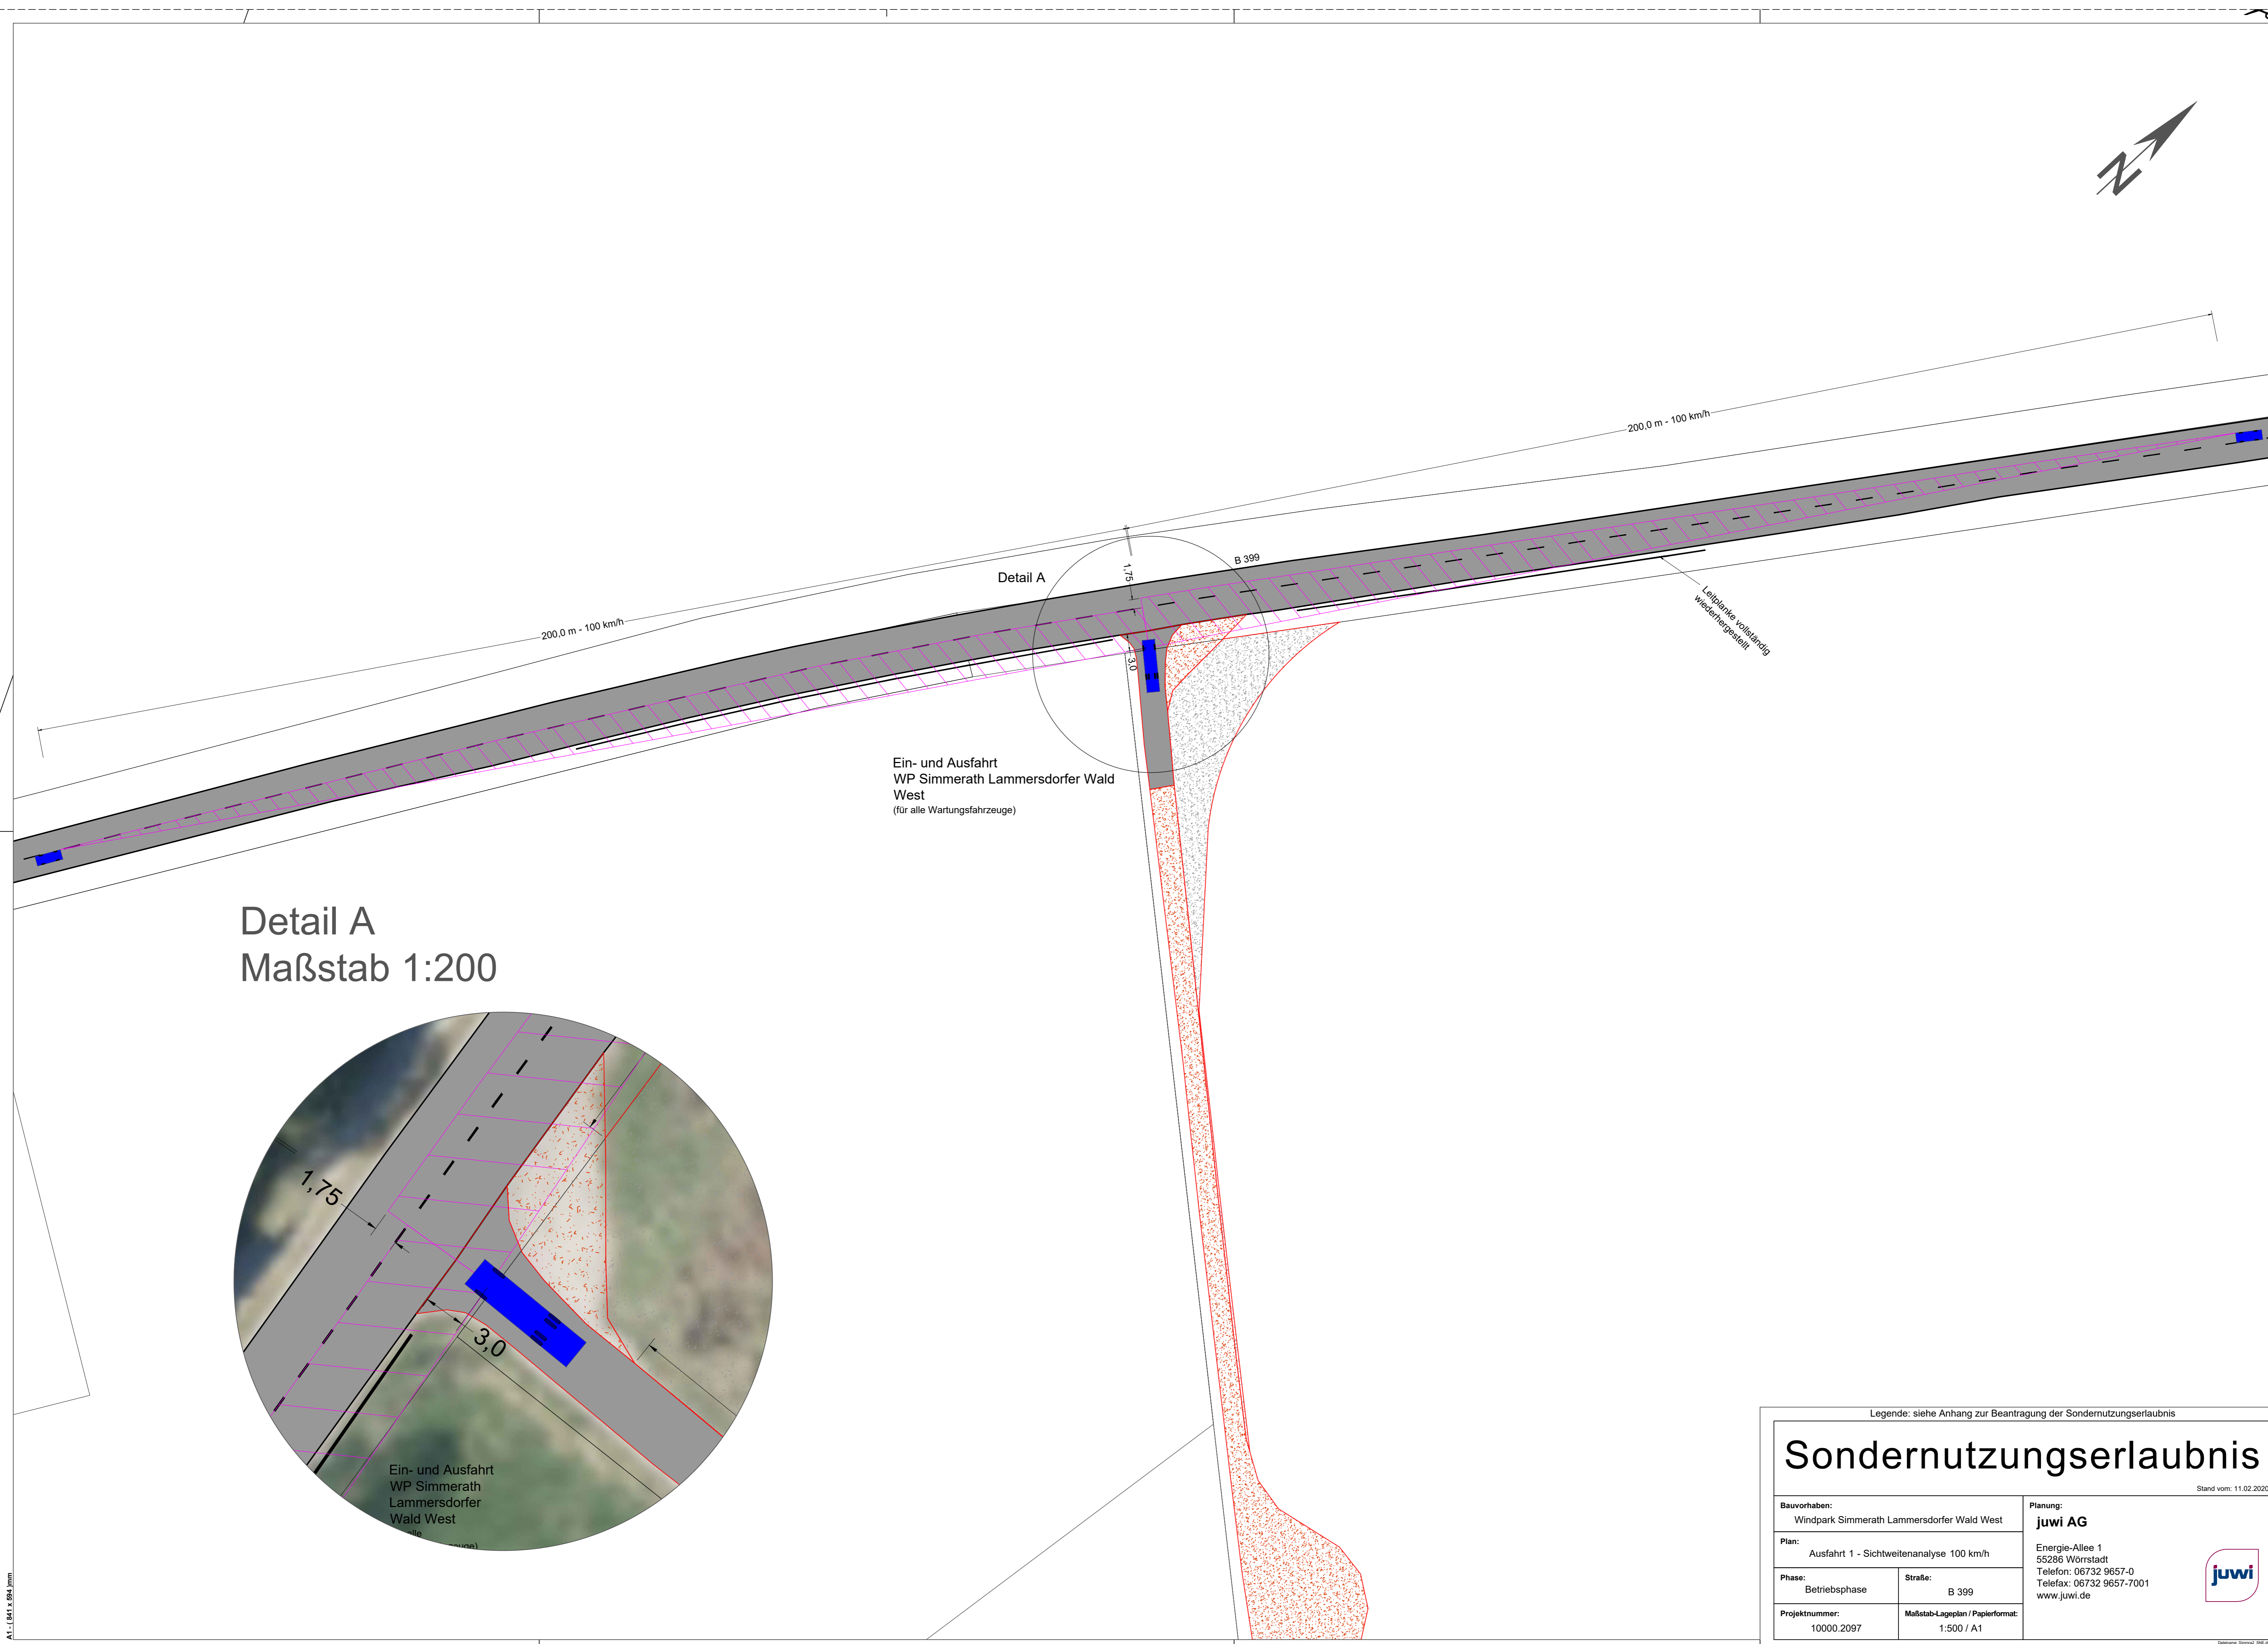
200,0 m - 100 km/h

B 399

Detail A

1,75

3,0

200,0 m - 100 km/h

Leitplanke vollständig wiederhergestellt

Ein- und Ausfahrt
WP Simmerath Lammersdorfer Wald West
(für alle Wartungsfahrzeuge)

Detail A
Maßstab 1:200

1,75

3,0

Ein- und Ausfahrt
WP Simmerath
Lammersdorfer
Wald West
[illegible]

Legende: siehe Anhang zur Beantragung der Sondernutzungserlaubnis

Sondernutzungserlaubnis

Stand vom: 11.02.2020

Bauvorhaben:
Windpark Simmerath Lammersdorfer Wald West

Plan:
Ausfahrt 1 - Sichtweitenanalyse 100 km/h

Phase:
Betriebsphase

Straße:
B 399

Projektnummer:
10000.2097

Maßstab-Lageplan / Papierformat:
1:500 / A1

Planung:
juwi AG

Energie-Allee 1
55286 Wörrstadt
Telefon: 06732 9657-0
Telefax: 06732 9657-7001
www.juwi.de

juwi

A1 - ( 841 x 594 )mm